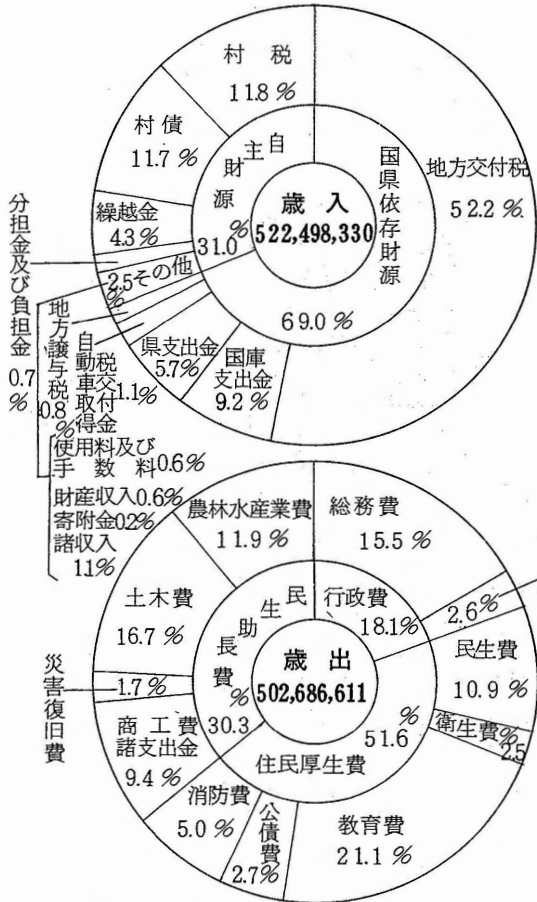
村税 11.8 %

村債 11.7 %

自主財源 31.0 %

歳入 522,498,330

国県依存財源 69.0 %

地方交付税 52.2 %

繰越金 4.3 %

2.5 その他

分担金及び負担金 0.7 %

地方譲与税 0.8 %

自動車取得税交付金 1.1 %

県支出金 5.7 %

国庫支出金 9.2 %

使用料及び手数料 0.6 %

財産収入 0.6 %
寄附金 0.2 %
諸収入 1.1 %

農林水産業費 11.9 %

総務費 15.5 %

土木費 16.7 %

民生助長費 30.3 %

行政費 18.1 %

2.6 %

民生費 10.9 %

歳出 502,686,611

災害復旧費 1.7 %

商工費 諸支出金 9.4 %

住民厚生費 51.6 %

衛生費 2.5 %

消防費 5.0 %

公債費 2.7 %

教育費 21.1 %